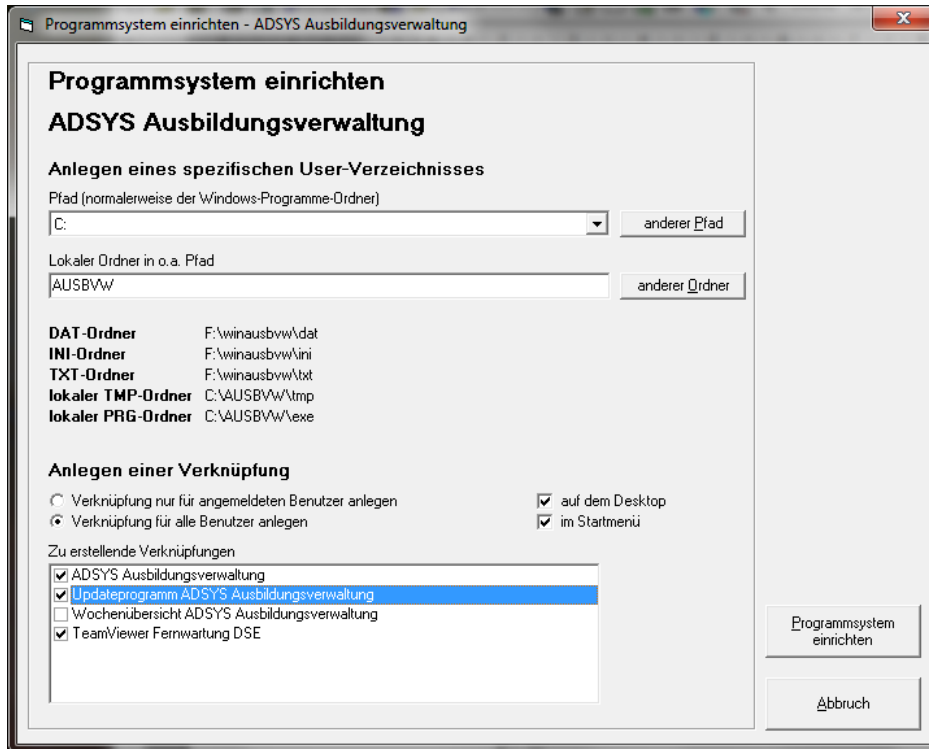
Programmsystem einrichten - ADSYS Ausbildungsverwaltung

x

Programmsystem einrichten

ADSYS Ausbildungsverwaltung

Anlegen eines spezifischen User-Verzeichnisses

Pfad (normalerweise der Windows-Programme-Ordner)

C:

anderer Pfad

Lokaler Ordner in o.a. Pfad

AUSBVW

anderer Ordner

DAT-Ordner F:\winausbvw\dat
INI-Ordner F:\winausbvw\ini
TXT-Ordner F:\winausbvw\txt
lokaler TMP-Ordner C:\AUSBVW\tmp
lokaler PRG-Ordner C:\AUSBVW\exe

Anlegen einer Verknüpfung

Verknüpfung nur für angemeldeten Benutzer anlegen
Verknüpfung für alle Benutzer anlegen

auf dem Desktop
im Startmenü

Zu erstellende Verknüpfungen

ADSYS Ausbildungsverwaltung
Updateprogramm ADSYS Ausbildungsverwaltung
Wochenübersicht ADSYS Ausbildungsverwaltung
TeamViewer Fernwartung DSE

Programmsystem einrichten

Abbruch